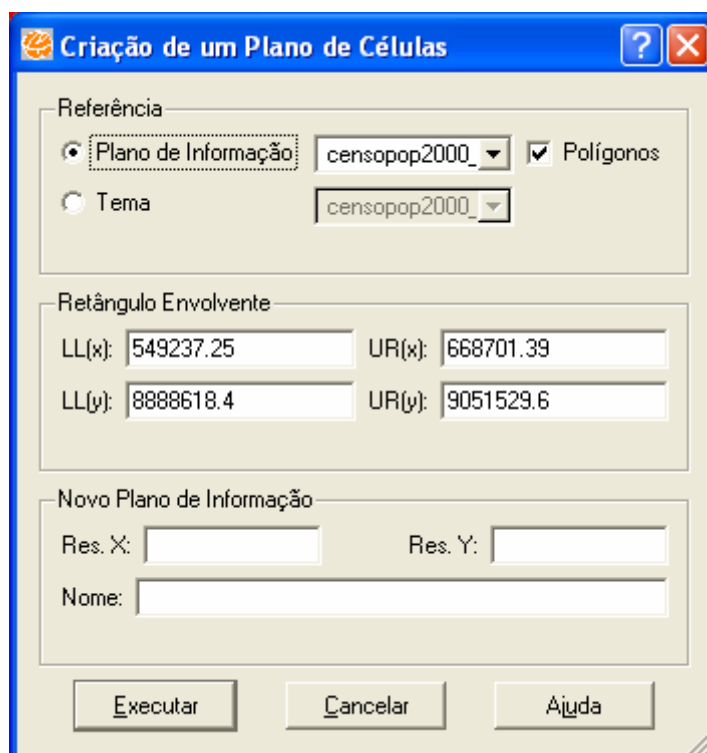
Criação de um Plano de Células

?

Referência

Plano de Informação

censopop2000_

Polígonos

Tema

censopop2000_

Retângulo Envolvente

LL(x): 549237.25

UR(x): 668701.39

LL(y): 8888618.4

UR(y): 9051529.6

Novo Plano de Informação

Res. X:

Res. Y:

Nome:

Executar

Cancelar

Ajuda